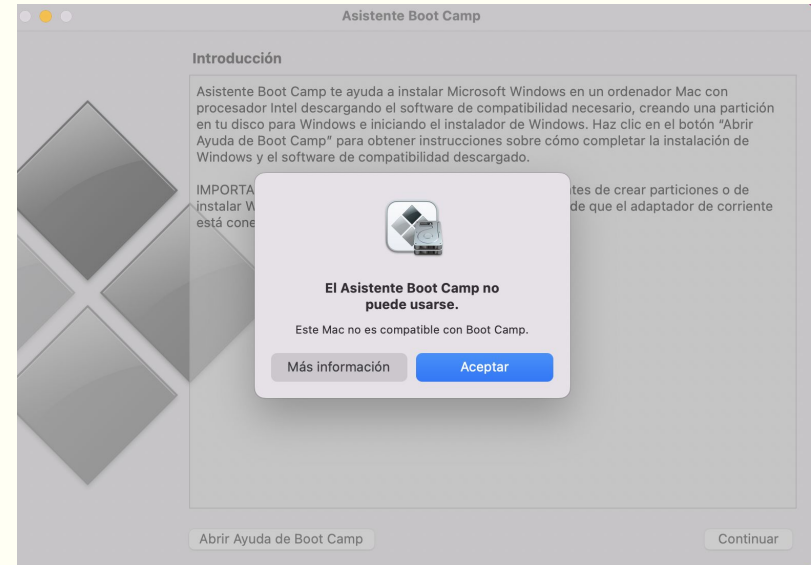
Asistente Boot Camp

Introducción

Asistente Boot Camp te ayuda a instalar Microsoft Windows en un ordenador Mac con procesador Intel descargando el software de compatibilidad necesario, creando una partición en tu disco para Windows e iniciando el instalador de Windows. Haz clic en el botón "Abrir Ayuda de Boot Camp" para obtener instrucciones sobre cómo completar la instalación de Windows y el software de compatibilidad descargado.

IMPORTA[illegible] tes de crear particiones o de instalar W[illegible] de que el adaptador de corriente está cone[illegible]

El Asistente Boot Camp no puede usarse.

Este Mac no es compatible con Boot Camp.

Más información

Aceptar

Abrir Ayuda de Boot Camp

Continuar